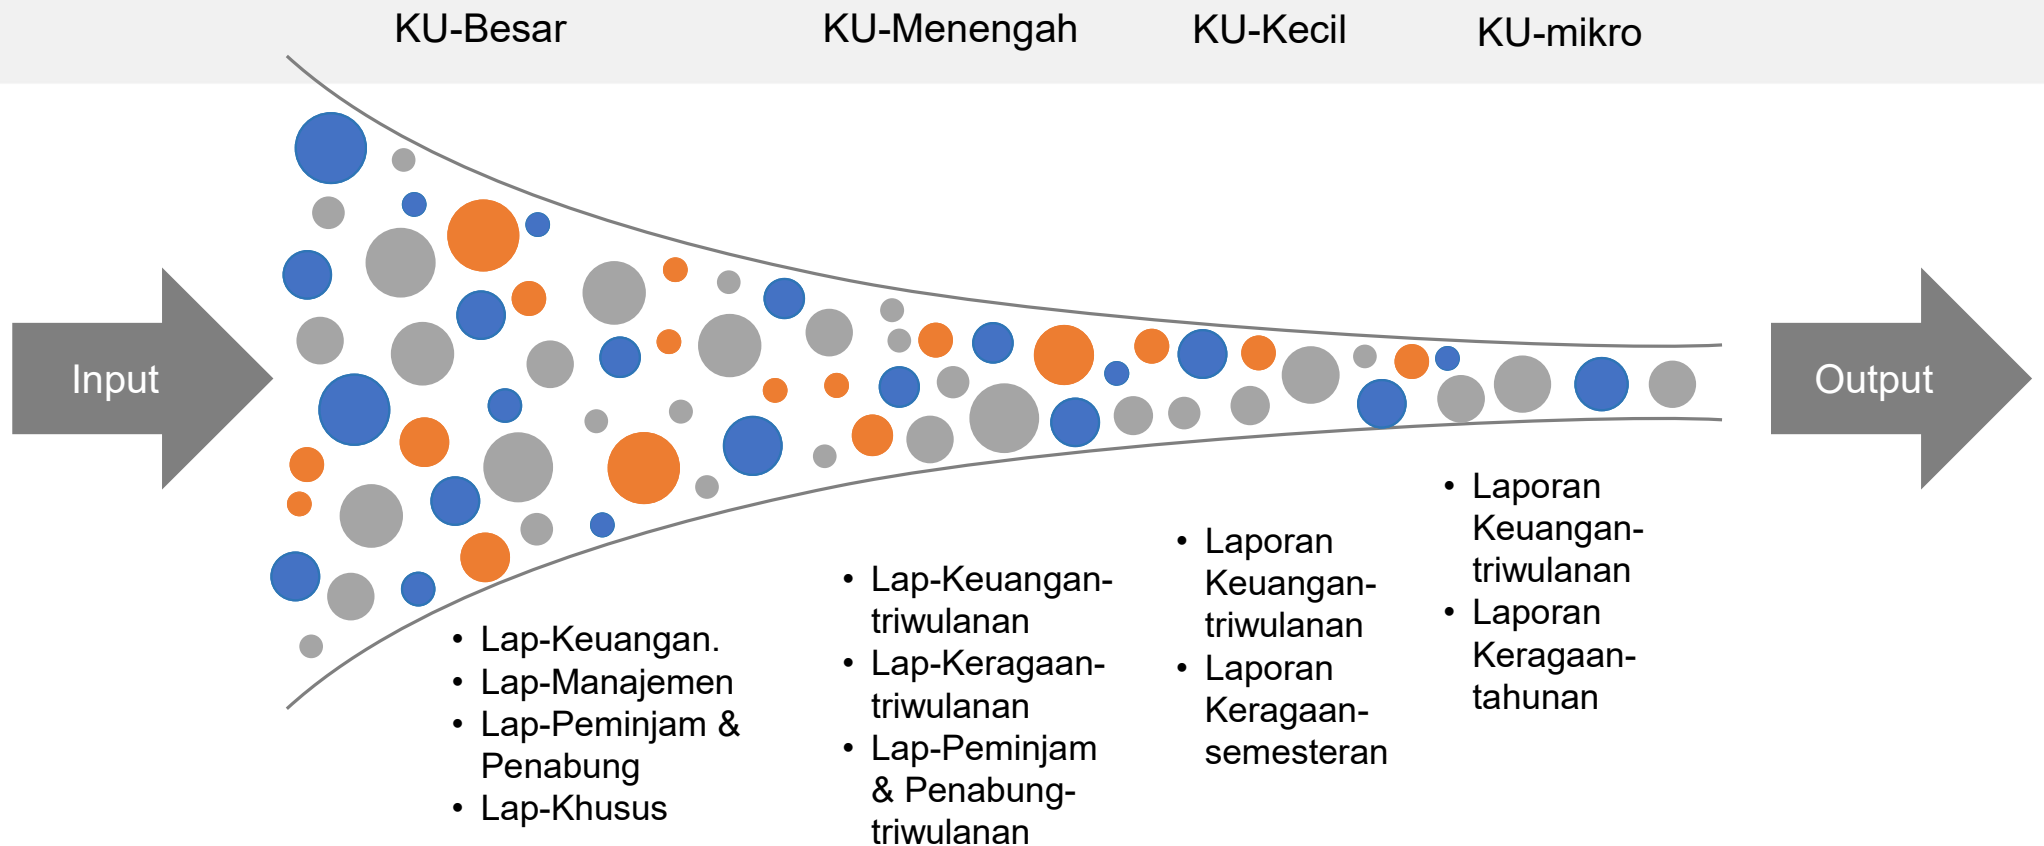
KU-Besar KU-Menengah KU-Kecil KU-mikro

Input

Output

- Lap-Keuangan.
- Lap-Manajemen
- Lap-Peminjam & Penabung
- Lap-Khusus

- Lap-Keuangan-triwulanan
- Lap-Keragaan-triwulanan
- Lap-Peminjam & Penabung-triwulanan

- Laporan Keuangan-triwulanan
- Laporan Keragaan-semesteran

- Laporan Keuangan-triwulanan
- Laporan Keragaan-tahunan